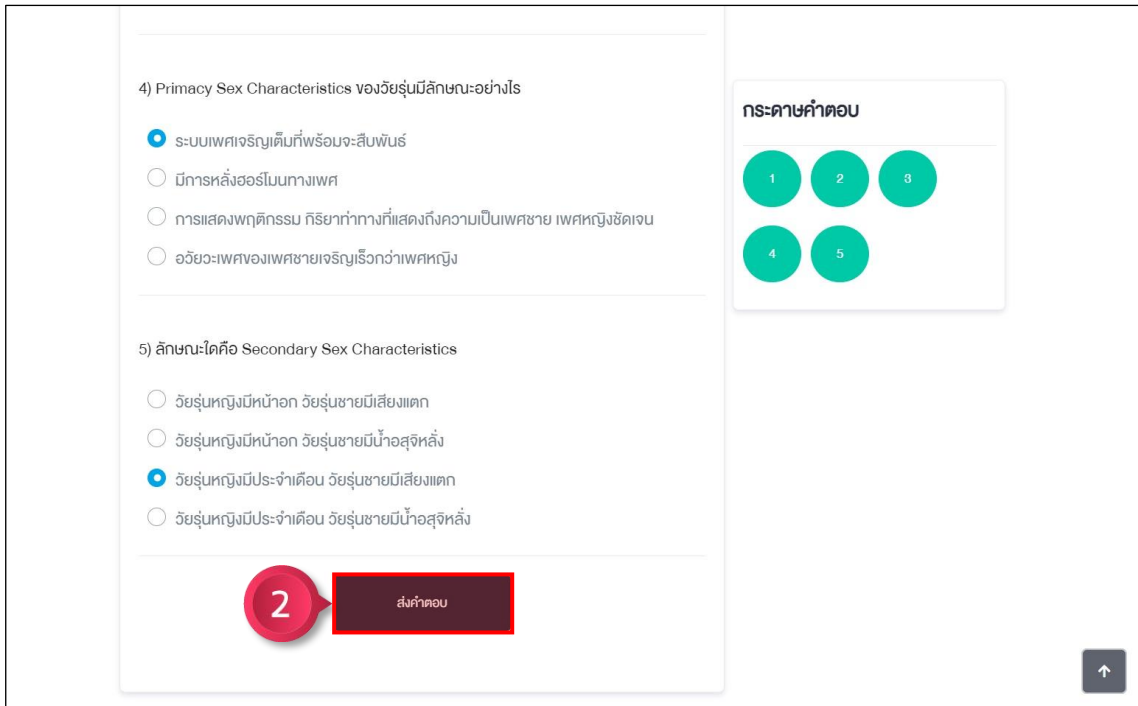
4) Primacy Sex Characteristics ของวัยรุ่นมีลักษณะอย่างไร

ระบบเพศเจริญเต็มที่พร้อมจะสืบพันธ์

มีการหลั่งฮอร์โมนทางเพศ

การแสดงพฤติกรรม กิริยาท่าทางที่แสดงถึงความเป็นเพศชาย เพศหญิงชัดเจน

อวัยวะเพศของเพศชายเจริญเร็วกว่าเพศหญิง

5) ลักษณะใดคือ Secondary Sex Characteristics

วัยรุ่นหญิงมีหน้าอก วัยรุ่นชายมีเสียงแตก

วัยรุ่นหญิงมีหน้าอก วัยรุ่นชายมีน้ำอสุจิหลั่ง

วัยรุ่นหญิงมีประจำเดือน วัยรุ่นชายมีเสียงแตก

วัยรุ่นหญิงมีประจำเดือน วัยรุ่นชายมีน้ำอสุจิหลั่ง

2

ส่งคำตอบ

กระดาษคำตอบ

1 2 3 4 5